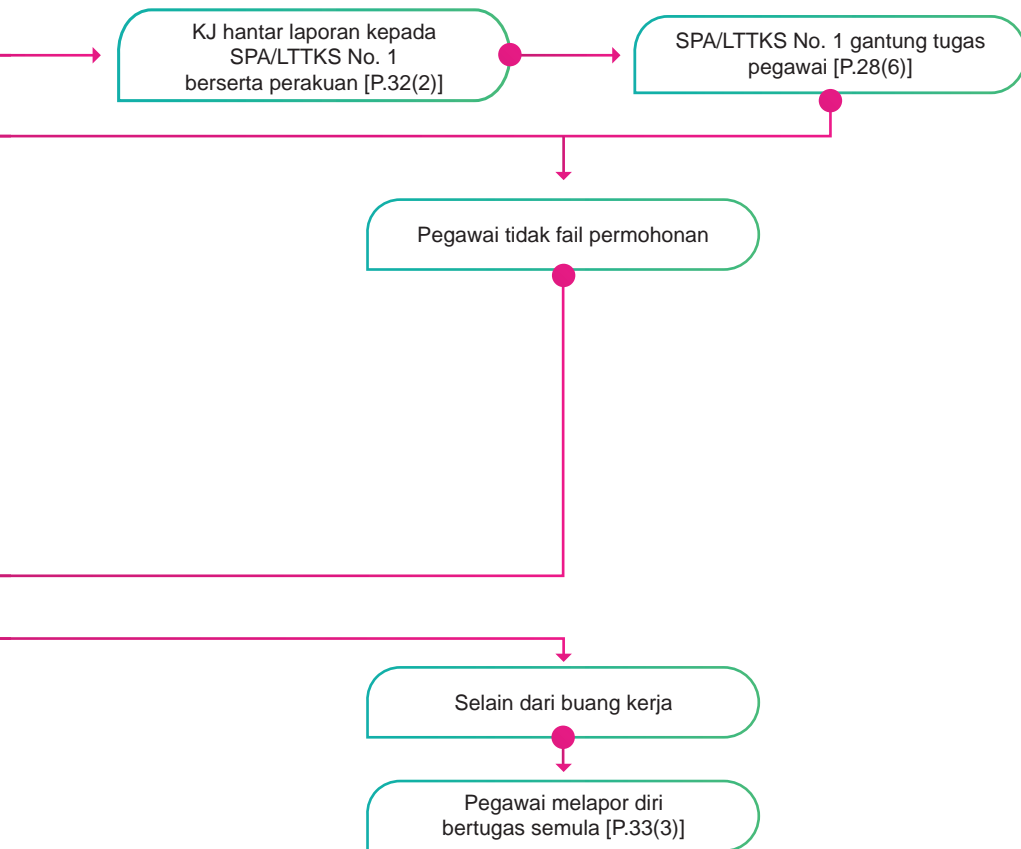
KJ hantar laporan kepada SPA/LTTKS No. 1 berserta perakuan [P.32(2)]

SPA/LTTKS No. 1 gantung tugas pegawai [P.28(6)]

Pegawai tidak fail permohonan

Selain dari buang kerja

Pegawai melapor diri bertugas semula [P.33(3)]